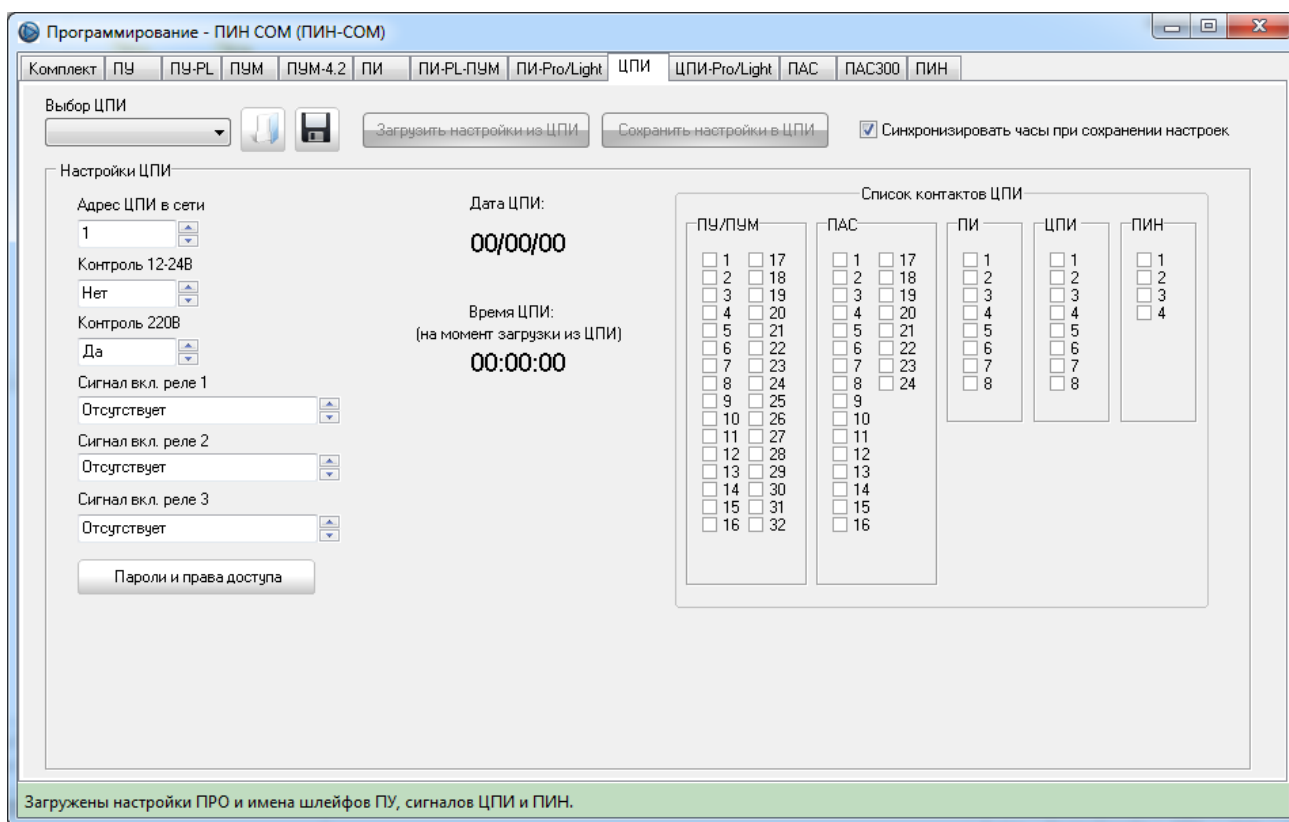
Программирование - ПИН COM (ПИН-COM)

Комплект | ПУ | ПУ-PL | ПУМ | ПУМ-4.2 | ПИ | ПИ-PL-ПУМ | ПИ-Pro/Light | ЦПИ | ЦПИ-Pro/Light | ПАС | ПАС300 | ПИН

Выбор ЦПИ

Загрузить настройки из ЦПИ

Сохранить настройки в ЦПИ

Синхронизировать часы при сохранении настроек

Настройки ЦПИ

Адрес ЦПИ в сети
1

Контроль 12-24В
Нет

Контроль 220В
Да

Сигнал вкл. реле 1
Отсутствует

Сигнал вкл. реле 2
Отсутствует

Сигнал вкл. реле 3
Отсутствует

Пароли и права доступа

Дата ЦПИ:
00/00/00

Время ЦПИ:
(на момент загрузки из ЦПИ)
00:00:00

Список контактов ЦПИ

ПУ/ПУМ
1 17
2 18
3 19
4 20
5 21
6 22
7 23
8 24
9 25
10 26
11 27
12 28
13 29
14 30
15 31
16 32

ПАС
1 17
2 18
3 19
4 20
5 21
6 22
7 23
8 24
9
10
11
12
13
14
15
16

ПИ
1
2
3
4
5
6
7
8

ЦПИ
1
2
3
4
5
6
7
8

ПИН
1
2
3
4

Загружены настройки ПРО и имена шлейфов ПУ, сигналов ЦПИ и ПИН.